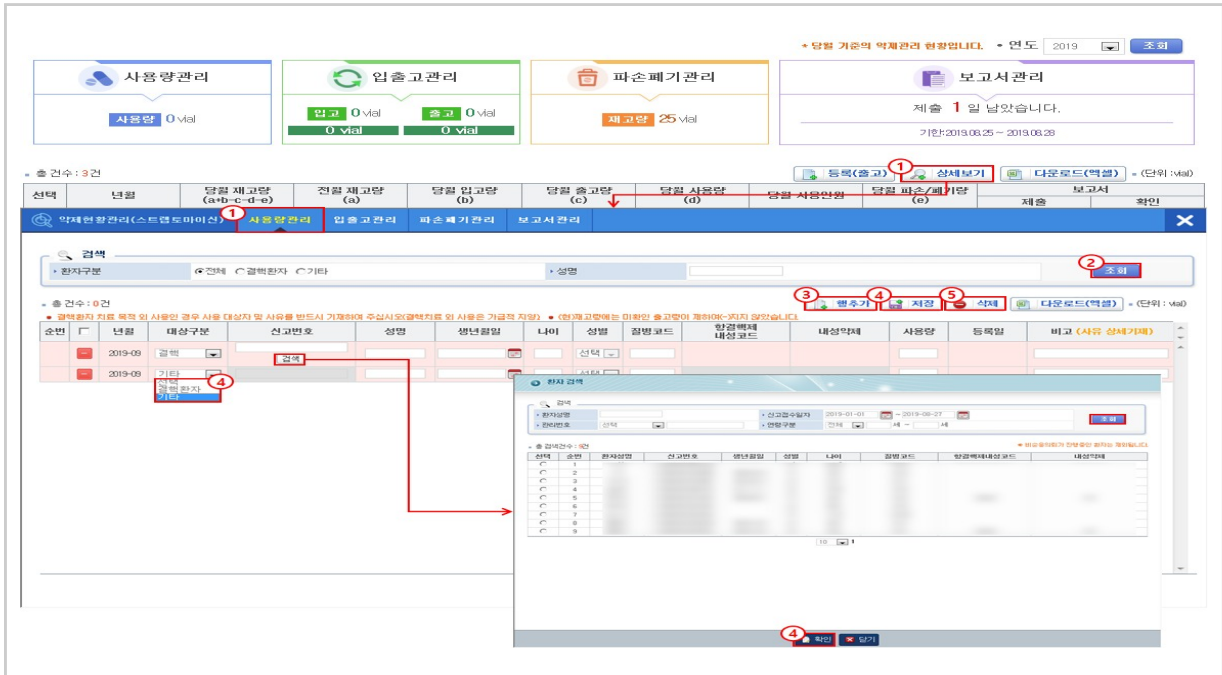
* 당월 기준의 약제관리 현황입니다. * 연도 2019 조회

사용량관리
사용량 0 vial

입출고관리
입고 0 vial 출고 0 vial
0 vial 0 vial

파손폐기관리
재고량 25 vial

보고서관리
제출 1 일 남았습니다.
기한:2019.08.25 ~ 2019.08.28

* 총 건수 : 3건
등록(출고) ① 상세보기 다운로드(엑셀) * (단위 : vial)

| 선택 | 년월 | 당월 재고량 (a+b-c-d-e) | 전월 재고량 (a) | 당월 입고량 (b) | 당월 출고량 (c) | 당월 사용량 (d) | 당월 사용인원 | 당월 파손/폐기량 (e) | 보고서 제출 | 보고서 확인 |
|---|---|---|---|---|---|---|---|---|---|---|

약제현황관리(스트렙토마이신) ① 사용량관리 입출고관리 파손폐기관리 보고서관리

검색
환자구분 전체 결핵환자 기타
성명
② 조회

* 총 건수 : 0건
③ 행추가 ④ 저장 ⑤ 삭제 다운로드(엑셀) * (단위 : vial)
* 결핵환자 치료 목적 외 사용인 경우 사용 대상자 및 사유를 반드시 기재하여 주십시오(결핵치료 외 사용은 기급적 자양) * (현)재고량에는 미확인 출고량이 제하여(-)지지 않았습니다.

| 순번 | | 년월 | 대상구분 | 신고번호 | 성명 | 생년월일 | 나이 | 성별 | 질병코드 | 항결핵제 내성코드 | 내성약제 | 사용량 | 등록일 | 비고 (사유 상세기재) |
|---|---|---|---|---|---|---|---|---|---|---|---|---|---|---|
| | | 2019-09 | 결핵 | 검색 | | | | 선택 | | | | | | |
| | | 2019-09 | 기타 | | | | | 선택 | | | | | | |

④ 선택 결핵환자 기타

환자 검색
검색
환자성명
관리번호 선택
신고접수일자 2019-01-01 ~ 2019-08-27
연령구분 전체 세 ~ 세
조회
* 총 검색건수 : 0건
* 비공유처리가 진행중인 환자는 제외됩니다.

| 선택 | 순번 | 환자성명 | 신고번호 | 생년월일 | 성별 | 나이 | 질병코드 | 항결핵제내성코드 | 내성약제 |
|---|---|---|---|---|---|---|---|---|---|
| | 1 | | | | | | | | |
| | 2 | | | | | | | | |
| | 3 | | | | | | | | |
| | 4 | | | | | | | | |
| | 5 | | | | | | | | |
| | 6 | | | | | | | | |
| | 7 | | | | | | | | |
| | 8 | | | | | | | | |
| | 9 | | | | | | | | |

10

④ 확인 닫기